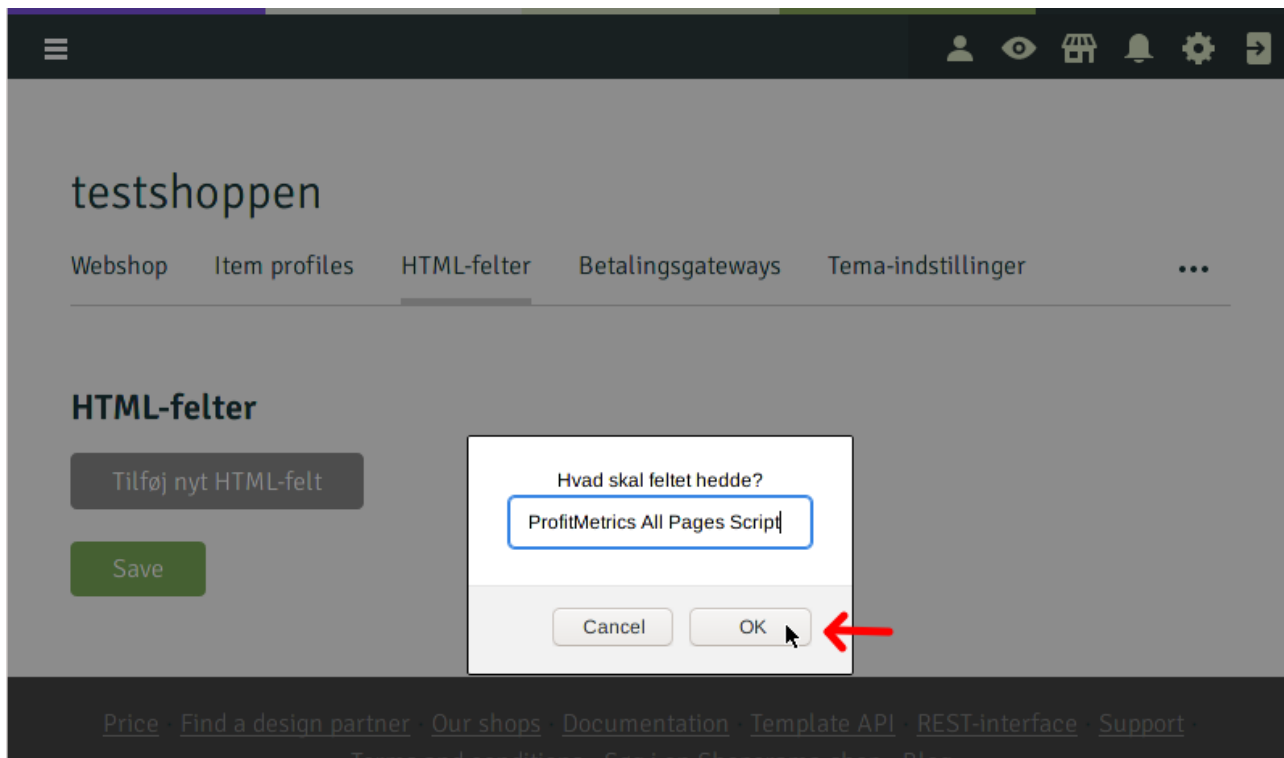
testshoppen

Webshop Item profiles HTML-felter Betalingsgateways Tema-indstillinger •••

HTML-felter

Tilføj nyt HTML-felt

Save

Hvad skal feltet hedde?

ProfitMetrics All Pages Script

Cancel OK

Price · Find a design partner · Our shops · Documentation · Template API · REST-interface · Support ·

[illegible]